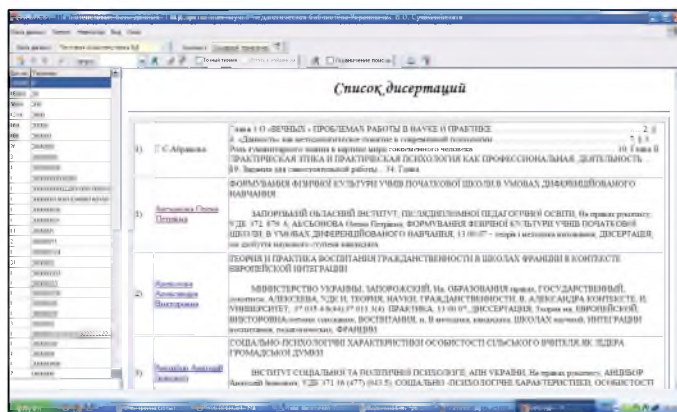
Список дисертацій

| | | |
|---|---|---|
| 1) | Г.С.Абрамова | Глава 1 О «ВЕЧНЫХ» ПРОБЛЕМАХ РАБОТЫ В НАУКЕ И ПРАКТИКЕ 2 § 1. «Данность» как методологическое понятие в современной психологии 7 § 2. Роль гуманитарного знания в картине мира современного человека 10 Глава II ПРАКТИЧЕСКАЯ ЭТИКА И ПРАКТИЧЕСКАЯ ПСИХОЛОГИЯ КАК ПРОФЕССИОНАЛЬНАЯ ДЕЯТЕЛЬНОСТЬ 19. Задания для самостоятельной работы 34 Глава |
| 1) | Антоненко Олена Петрівна | ФОРМУВАННЯ ФІЗИЧНОЇ КУЛЬТУРИ УЧНІВ ПОЧАТКОВОЇ ШКОЛИ В УМОВАХ ДИФЕРЕНЦІЙОВАНОГО НАВЧАННЯ ЗАПОРІЗЬКИЙ ОБЛАСНИЙ ІНСТИТУТ ПІСЛЯДИПЛОМНОЇ ПЕДАГОГІЧНОЇ ОСВІТИ. На правах рукопису. УДК 372. 879. 6. АНТОНЕНКО Олена Петрівна. ФОРМУВАННЯ ФІЗИЧНОЇ КУЛЬТУРИ УЧНІВ ПОЧАТКОВОЇ ШКОЛИ В УМОВАХ ДИФЕРЕНЦІЙОВАНОГО НАВЧАННЯ. 13.00.07 - теорія і методика виховання. ДИСЕРТАЦІЯ на здобуття наукового ступеня кандидата |
| 2) | Алексеева Александра Викторовна | ТЕОРИЯ И ПРАКТИКА ВОСПИТАНИЯ ГРАЖДАНСТВЕННОСТИ В ШКОЛАХ ФРАНЦИИ В КОНТЕКСТЕ ЕВРОПЕЙСКОЙ ИНТЕГРАЦИИ МИНИСТЕРСТВО УКРАИНЫ ЗАПОРОЖСКИЙ. На. ОБРАЗОВАНИЯ правах. ГОСУДАРСТВЕННЫЙ рукописи. АЛЕКСЕЕВА. УДК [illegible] ТЕОРИЯ. НАУКИ. ГРАЖДАНСТВЕННОСТИ. В. АЛЕКСАНДРА КОНТЕКСТЕ. И. УНИВЕРСИТЕТ. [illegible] ПРАКТИКА. 13.00.07. ДИССЕРТАЦИЯ. Теория на. ЕВРОПЕЙСКОЙ. ВИКТОРОВНА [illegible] ВОСПИТАНИЯ. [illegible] ШКОЛАХ научной. ИНТЕГРАЦИИ воспитания. педагогических. ФРАНЦИИ |
| 3) | Андрієвський Анатолій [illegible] | СОЦІАЛЬНО-ПСИХОЛОГІЧНІ ХАРАКТЕРИСТИКИ ОСОБИСТОСТІ СІЛЬСЬКОГО ВЧИТЕЛЯ ЯК ЛІДЕРА ГРОМАДСЬКОЇ ДУМКИ ІНСТИТУТ СОЦІАЛЬНОЇ ТА ПОЛІТИЧНОЇ ПСИХОЛОГІЇ. АПН УКРАЇНИ. На правах рукопису. АНДРІЄВ Анатолій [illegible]. УДК 371.16 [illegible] СОЦІАЛЬНО-ПСИХОЛОГІЧНІ ХАРАКТЕРИСТИКИ ОСОБИСТОСТІ |